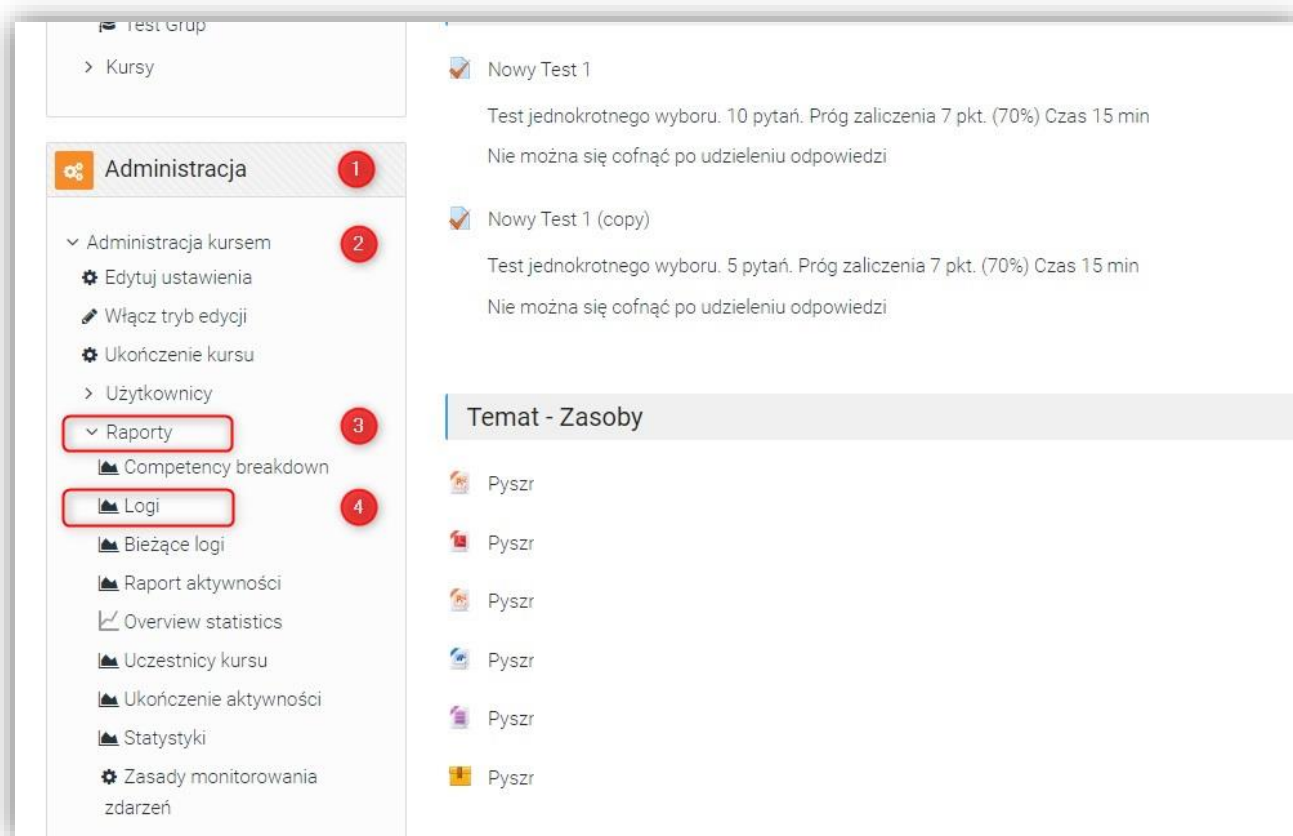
Test Grup

> Kursy

Administracja 1

Administracja kursem 2

Edytuj ustawienia

Włącz tryb edycji

Ukończenie kursu

> Użytkownicy

Raporty 3

Competency breakdown

Logi 4

Bieżące logi

Raport aktywności

Overview statistics

Uczestnicy kursu

Ukończenie aktywności

Statystyki

Zasady monitorowania zdarzeń

Nowy Test 1

Test jednokrotnego wyboru. 10 pytań. Próg zaliczenia 7 pkt. (70%) Czas 15 min

Nie można się cofnąć po udzieleniu odpowiedzi

Nowy Test 1 (copy)

Test jednokrotnego wyboru. 5 pytań. Próg zaliczenia 7 pkt. (70%) Czas 15 min

Nie można się cofnąć po udzieleniu odpowiedzi

Temat - Zasoby

Pyszr

Pyszr

Pyszr

Pyszr

Pyszr

Pyszr